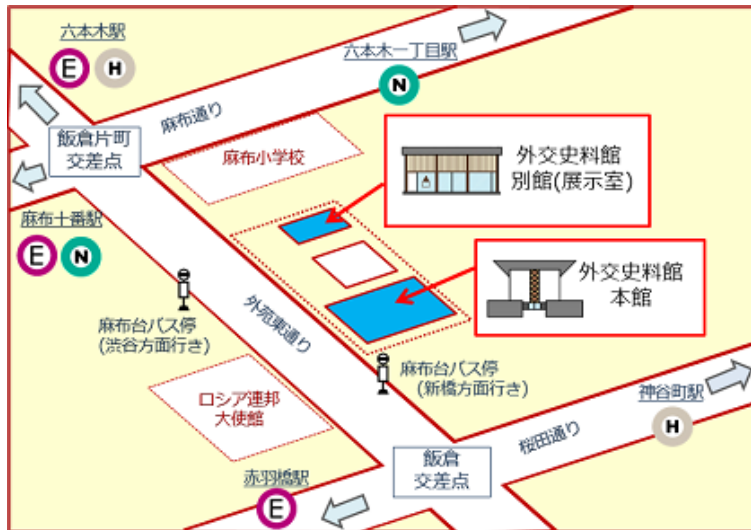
六本木駅
E
H
六本木一丁目駅
N
麻布通り
飯倉片町
交差点
麻布小学校
外交史料館
別館(展示室)
麻布十番駅
E
N
外交史料館
本館
外苑東通り
麻布台バス停
(渋谷方面行き)
麻布台バス停
(新橋方面行き)
ロシア連邦
大使館
神谷町駅
H
桜田通り
飯倉
交差点
赤羽橋駅
E